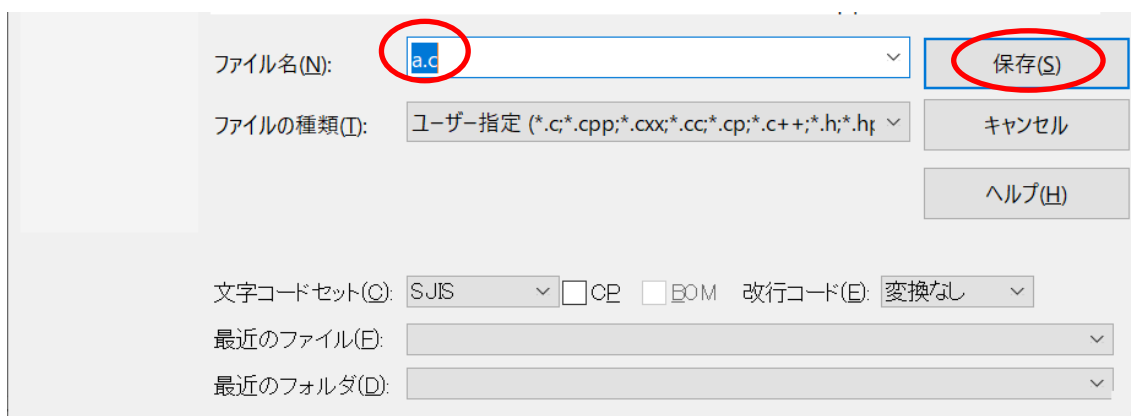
ファイル名(N): a.c
保存(S)
ファイルの種類(T): ユーザー指定 (*.c;*.cpp;*.cxx;*.cc;*.cp;*.c++;*.h;*.hp
キャンセル
ヘルプ(H)
文字コードセット(C): SJIS
CP
BOM
改行コード(E): 変換なし
最近のファイル(F):
最近のフォルダ(D):